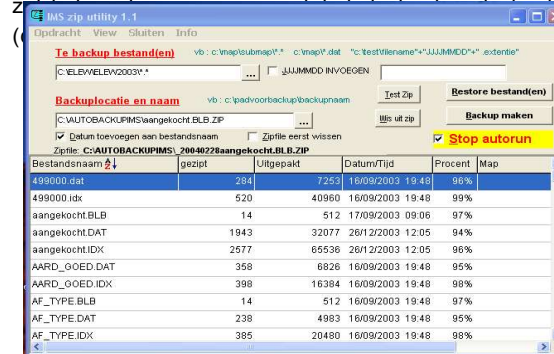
IMS zip utility 1.1

Opdracht View Sluiten Info

Te backup bestand(en) vb : c:\map\submap\*.* c:\map\*.dat "c:\test\filename"+"JJJJMMDD"+".extentie"

C:\ELEW\ELEW2003\*.* ... JJJJMMDD INVOEGEN

Backuplocatie en naam vb : c:\padvoorbackup\backupnaam

C:\AUTOBACKUPIMS\aangekocht.BLB.ZIP ...

Datum toevoegen aan bestandsnaam Zipfile eerst wissen

Test Zip
Wis uit zip
Restore bestand(en)
Backup maken
Stop autorun

Zipfile: C:\AUTOBACKUPIMS\_20040228aangekocht.BLB.ZIP

| Bestandsnaam | gezipt | Uitgepakt | Datum/Tijd | Procent | Map |
|---|---|---|---|---|---|
| 499000.dat | 284 | 7253 | 16/09/2003 19:48 | 96% | |
| 499000.idx | 520 | 40960 | 16/09/2003 19:48 | 99% | |
| aangekocht.BLB | 14 | 512 | 17/09/2003 09:06 | 97% | |
| aangekocht.DAT | 1943 | 32077 | 26/12/2003 12:05 | 94% | |
| aangekocht.IDX | 2577 | 65536 | 26/12/2003 12:05 | 96% | |
| AARD_GOED.DAT | 358 | 6826 | 16/09/2003 19:48 | 95% | |
| AARD_GOED.IDX | 398 | 16384 | 16/09/2003 19:48 | 98% | |
| AF_TYPE.BLB | 14 | 512 | 16/09/2003 19:48 | 97% | |
| AF_TYPE.DAT | 238 | 4983 | 16/09/2003 19:48 | 95% | |
| AF_TYPE.IDX | 385 | 20480 | 16/09/2003 19:48 | 98% | |